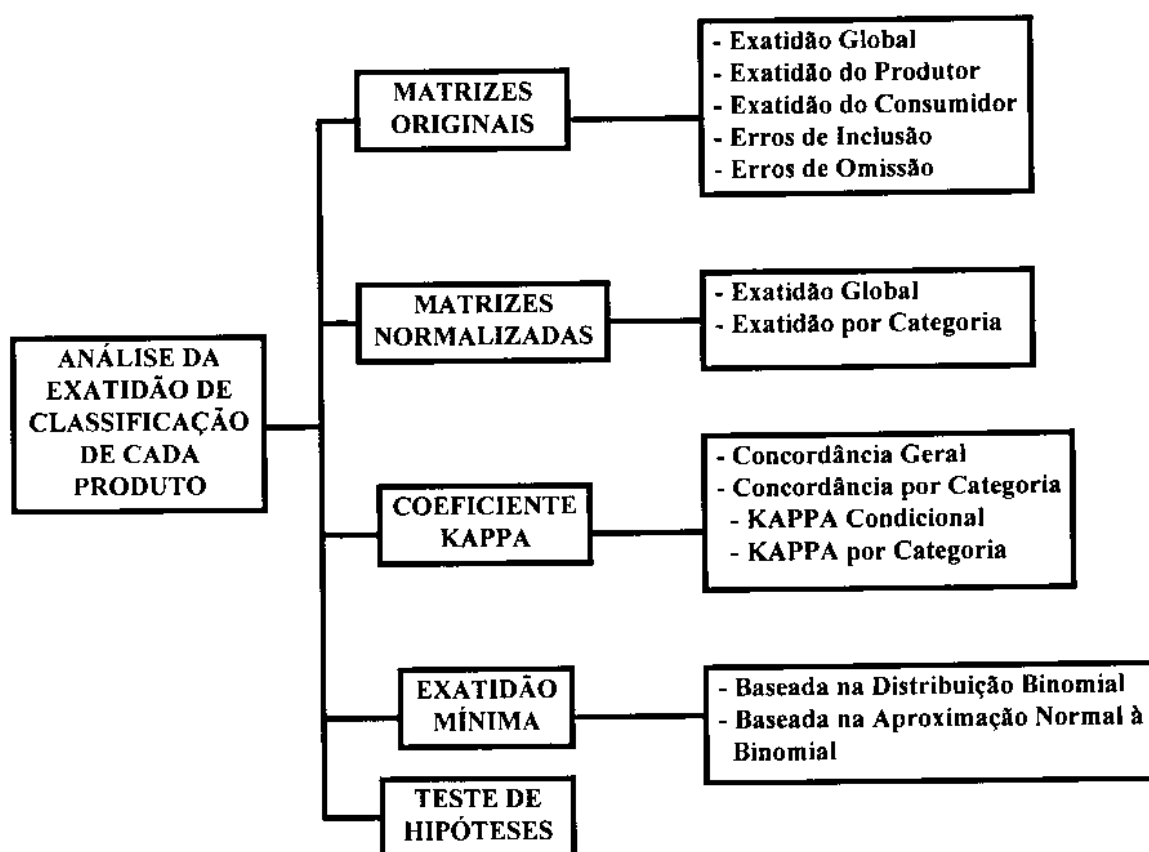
ANÁLISE DA EXATIDÃO DE CLASSIFICAÇÃO DE CADA PRODUTO

MATRIZES ORIGINAIS

- Exatidão Global
- Exatidão do Produtor
- Exatidão do Consumidor
- Erros de Inclusão
- Erros de Omissão

MATRIZES NORMALIZADAS

- Exatidão Global
- Exatidão por Categoria

COEFICIENTE KAPPA

- Concordância Geral
- Concordância por Categoria
- KAPPA Condicional
- KAPPA por Categoria

EXATIDÃO MÍNIMA

- Baseada na Distribuição Binomial
- Baseada na Aproximação Normal à Binomial

TESTE DE HIPÓTESES